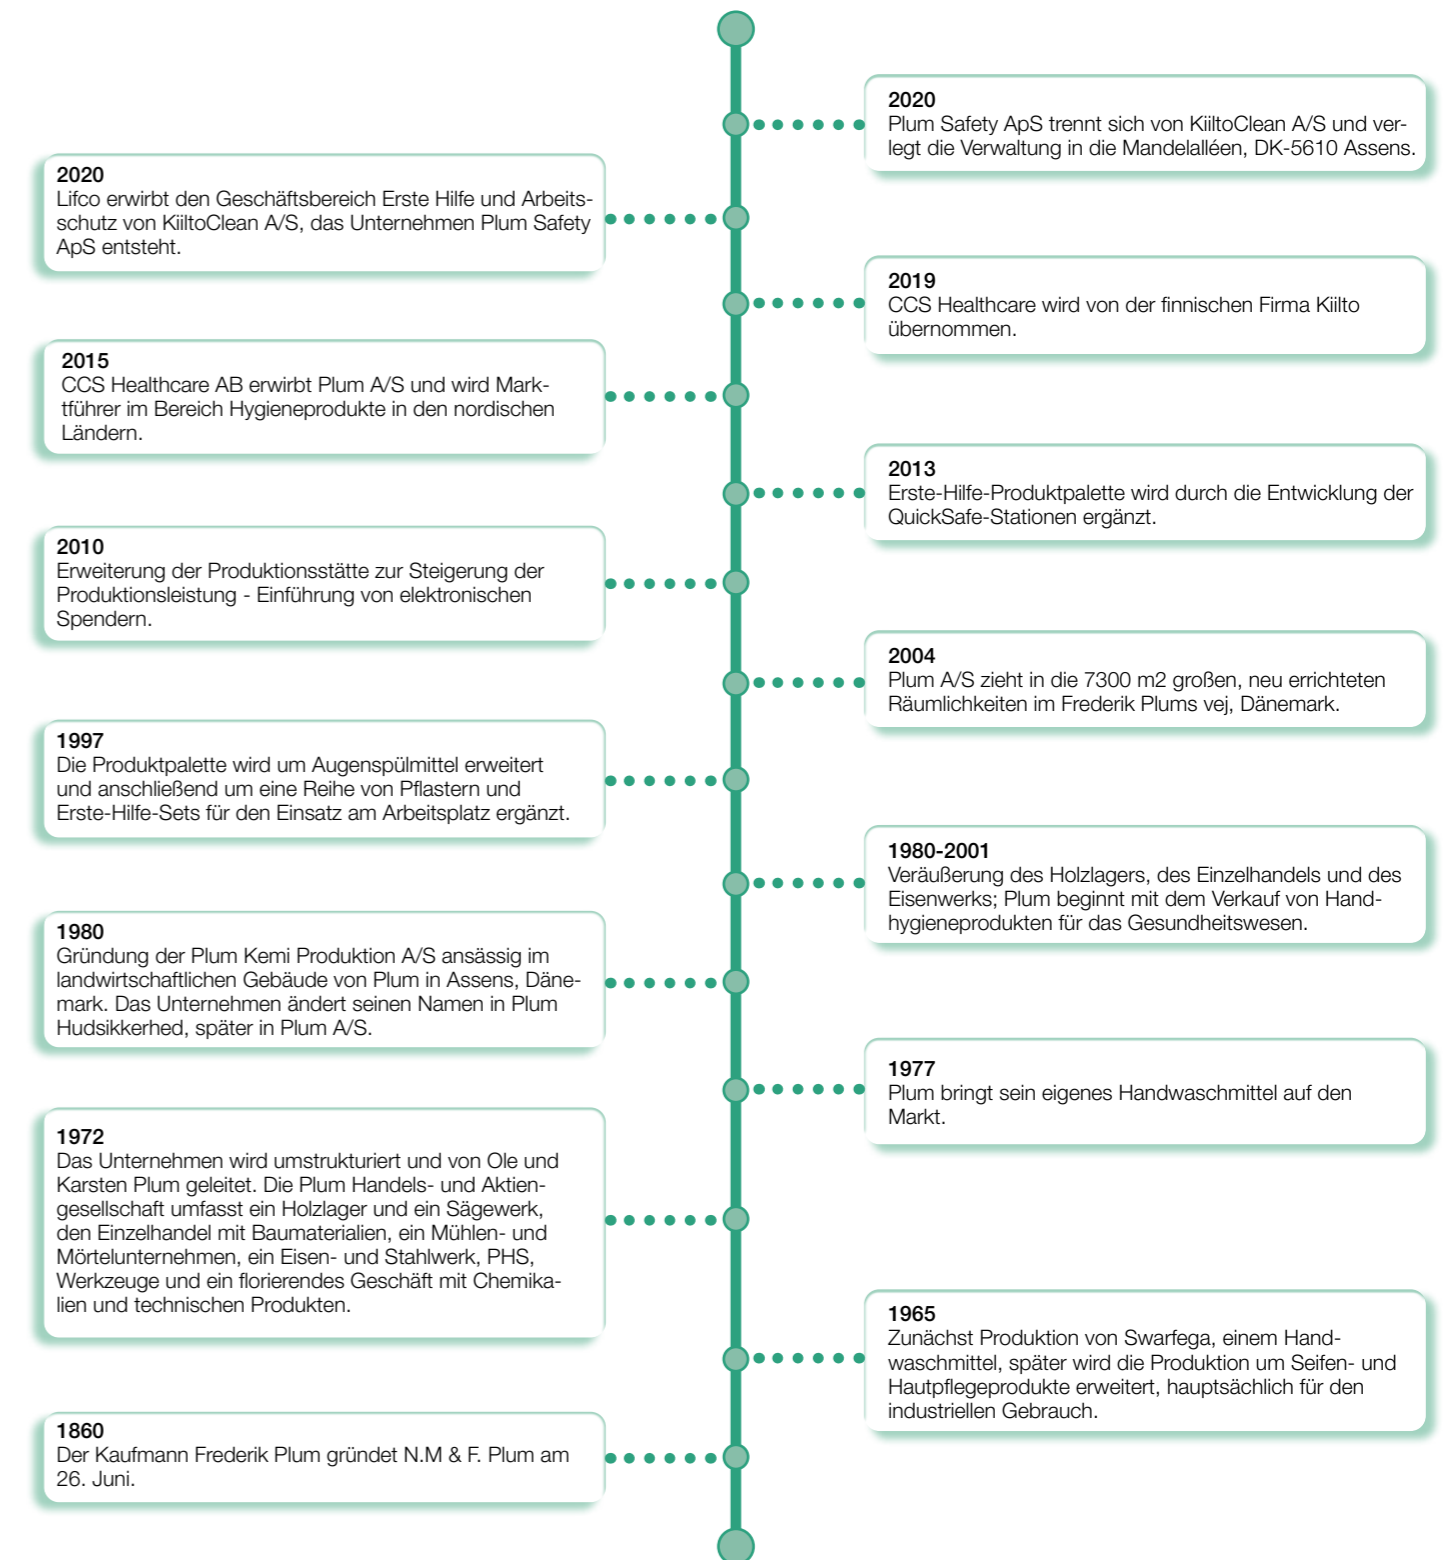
2020
Plum Safety ApS trennt sich von KiiltoClean A/S und verlegt die Verwaltung in die Mandelalléen, DK-5610 Assens.

2020
Lifco erwirbt den Geschäftsbereich Erste Hilfe und Arbeitsschutz von KiiltoClean A/S, das Unternehmen Plum Safety ApS entsteht.

2019
CCS Healthcare wird von der finnischen Firma Kiilto übernommen.

2015
CCS Healthcare AB erwirbt Plum A/S und wird Marktführer im Bereich Hygieneprodukte in den nordischen Ländern.

2013
Erste-Hilfe-Produktpalette wird durch die Entwicklung der QuickSafe-Stationen ergänzt.

2010
Erweiterung der Produktionsstätte zur Steigerung der Produktionsleistung - Einführung von elektronischen Spendern.

2004
Plum A/S zieht in die 7300 m2 großen, neu errichteten Räumlichkeiten im Frederik Plums vej, Dänemark.

1997
Die Produktpalette wird um Augenspülmittel erweitert und anschließend um eine Reihe von Pflastern und Erste-Hilfe-Sets für den Einsatz am Arbeitsplatz ergänzt.

1980-2001
Veräußerung des Holzlagers, des Einzelhandels und des Eisenwerks; Plum beginnt mit dem Verkauf von Handhygieneprodukten für das Gesundheitswesen.

1980
Gründung der Plum Kemi Produktion A/S ansässig im landwirtschaftlichen Gebäude von Plum in Assens, Dänemark. Das Unternehmen ändert seinen Namen in Plum Hudsikkerhed, später in Plum A/S.

1977
Plum bringt sein eigenes Handwaschmittel auf den Markt.

1972
Das Unternehmen wird umstrukturiert und von Ole und Karsten Plum geleitet. Die Plum Handels- und Aktiengesellschaft umfasst ein Holzlager und ein Sägewerk, den Einzelhandel mit Baumaterialien, ein Mühlen- und Mörtelunternehmen, ein Eisen- und Stahlwerk, PHS, Werkzeuge und ein florierendes Geschäft mit Chemikalien und technischen Produkten.

1965
Zunächst Produktion von Swarfega, einem Handwaschmittel, später wird die Produktion um Seifen- und Hautpflegeprodukte erweitert, hauptsächlich für den industriellen Gebrauch.

1860
Der Kaufmann Frederik Plum gründet N.M & F. Plum am 26. Juni.